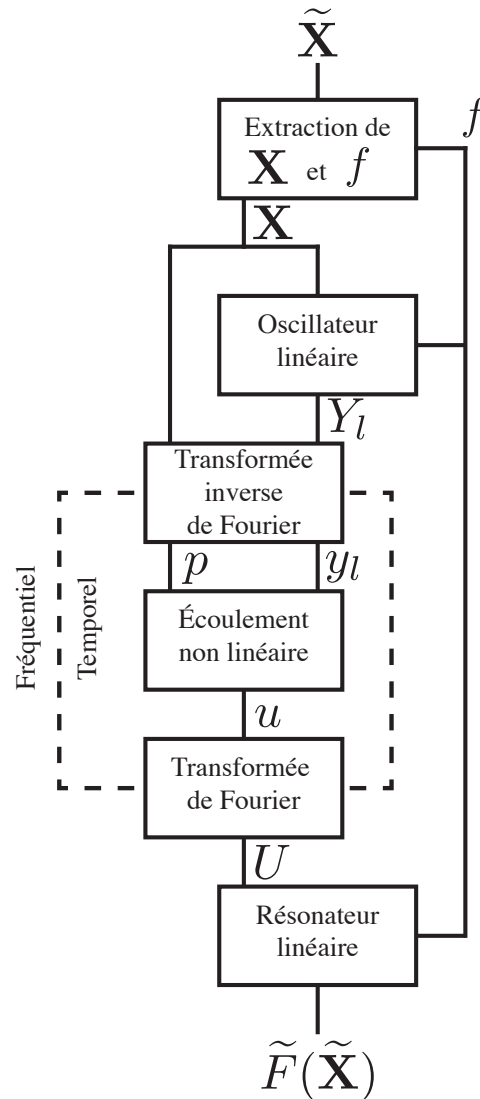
$\widetilde{\mathbf{X}}$

Extraction de $\mathbf{X}$ et $f$

$f$

$\mathbf{X}$

Oscillateur linéaire

$Y_l$

Transformée inverse de Fourier

$p$

$y_l$

Fréquentiel

Temporel

Écoulement non linéaire

$u$

Transformée de Fourier

$U$

Résonateur linéaire

$\widetilde{F}(\widetilde{\mathbf{X}})$